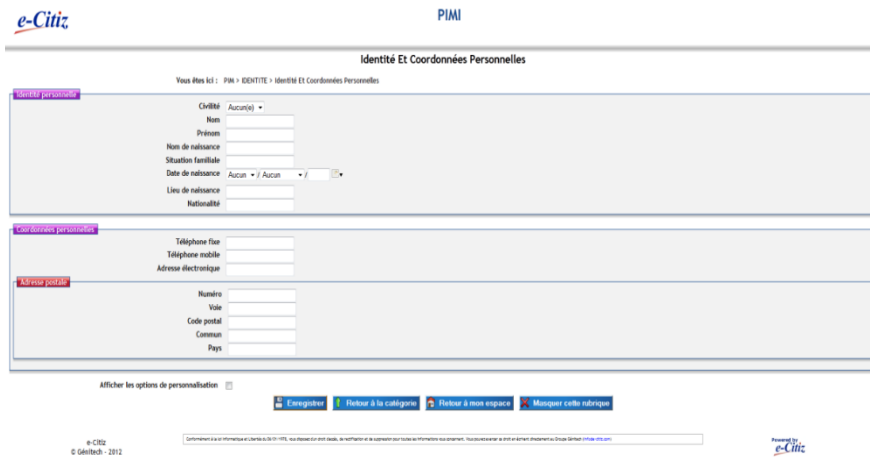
e-Citiz

PIMI

Identité Et Coordonnées Personnelles

Vous êtes ici : PIM > IDENTITE > Identité Et Coordonnées Personnelles

Identité personnelle

Civilité Aucun(e)

Nom

Prénom

Nom de naissance

Situation familiale

Date de naissance Aucun / Aucun /

Lieu de naissance

Nationalité

Coordonnées personnelles

Téléphone fixe

Téléphone mobile

Adresse électronique

Adresse postale

Numéro

Voie

Code postal

Commun

Pays

Afficher les options de personnalisation

Enregistrer | Retour à la catégorie | Retour à mon espace | Masquer cette rubrique

e-Citiz
© Génitech - 2012

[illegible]

Powered by e-Citiz